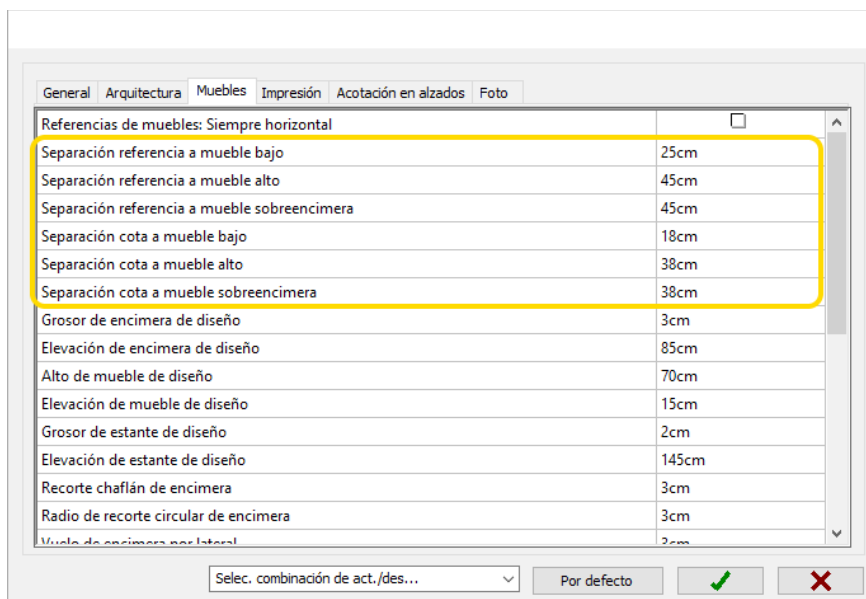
General | Arquitectura | Muebles | Impresión | Acotación en alzados | Foto

| | |
|---|---|
| Referencias de muebles: Siempre horizontal | ☐ |
| Separación referencia a mueble bajo | 25cm |
| Separación referencia a mueble alto | 45cm |
| Separación referencia a mueble sobreencimera | 45cm |
| Separación cota a mueble bajo | 18cm |
| Separación cota a mueble alto | 38cm |
| Separación cota a mueble sobreencimera | 38cm |
| Grosor de encimera de diseño | 3cm |
| Elevación de encimera de diseño | 85cm |
| Alto de mueble de diseño | 70cm |
| Elevación de mueble de diseño | 15cm |
| Grosor de estante de diseño | 2cm |
| Elevación de estante de diseño | 145cm |
| Recorte chaflán de encimera | 3cm |
| Radio de recorte circular de encimera | 3cm |
| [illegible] | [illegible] |

Selec. combinación de act./des...

Por defecto